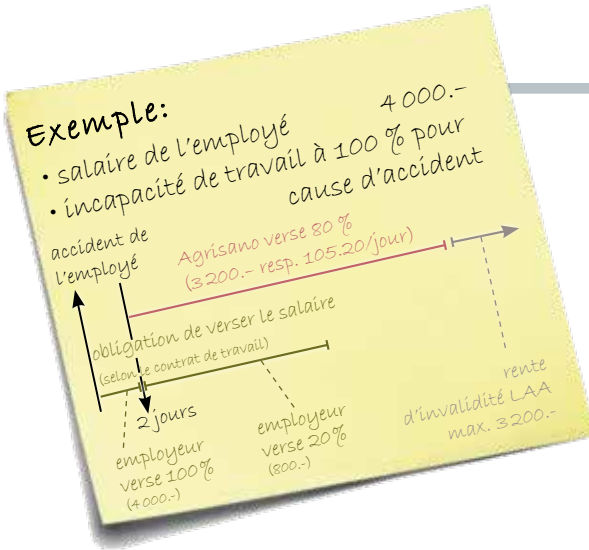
Exemple:

• salaire de l'employé 4 000.-

• incapacité de travail à 100 % pour cause d'accident

accident de l'employé

Agrisano verse 80 % (3 200.- resp. 105.20/jour)

obligation de verser le salaire (selon le contrat de travail)

2 jours

employeur verse 100% (4 000.-)

employeur verse 20% (800.-)

rente d'invalidité LAA max. 3 200.-